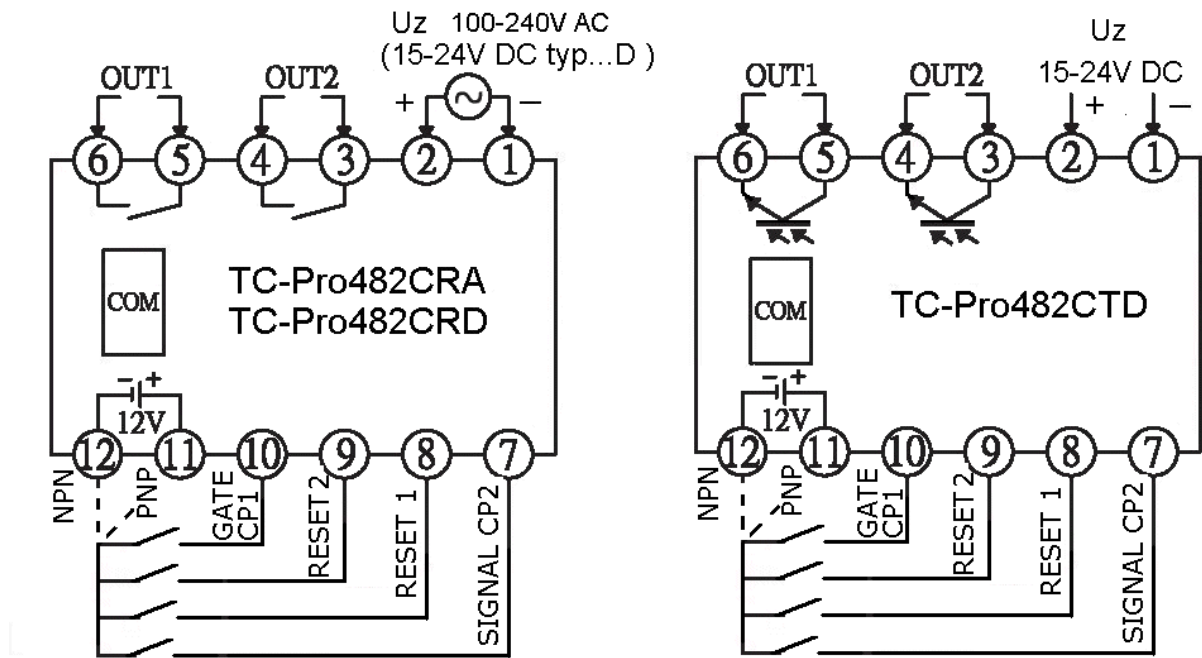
Uz 100-240V AC
(15-24V DC typ...D )

OUT1 OUT2

+ ~ –

6 5 4 3 2 1

COM

TC-Pro482CRA
TC-Pro482CRD

– +
12V

12 11 10 9 8 7

NPN PNP GATE CP1 RESET 2 RESET 1 SIGNAL CP2

Uz
15-24V DC

OUT1 OUT2

+ –

6 5 4 3 2 1

COM

TC-Pro482CTD

– +
12V

12 11 10 9 8 7

NPN PNP GATE CP1 RESET 2 RESET 1 SIGNAL CP2